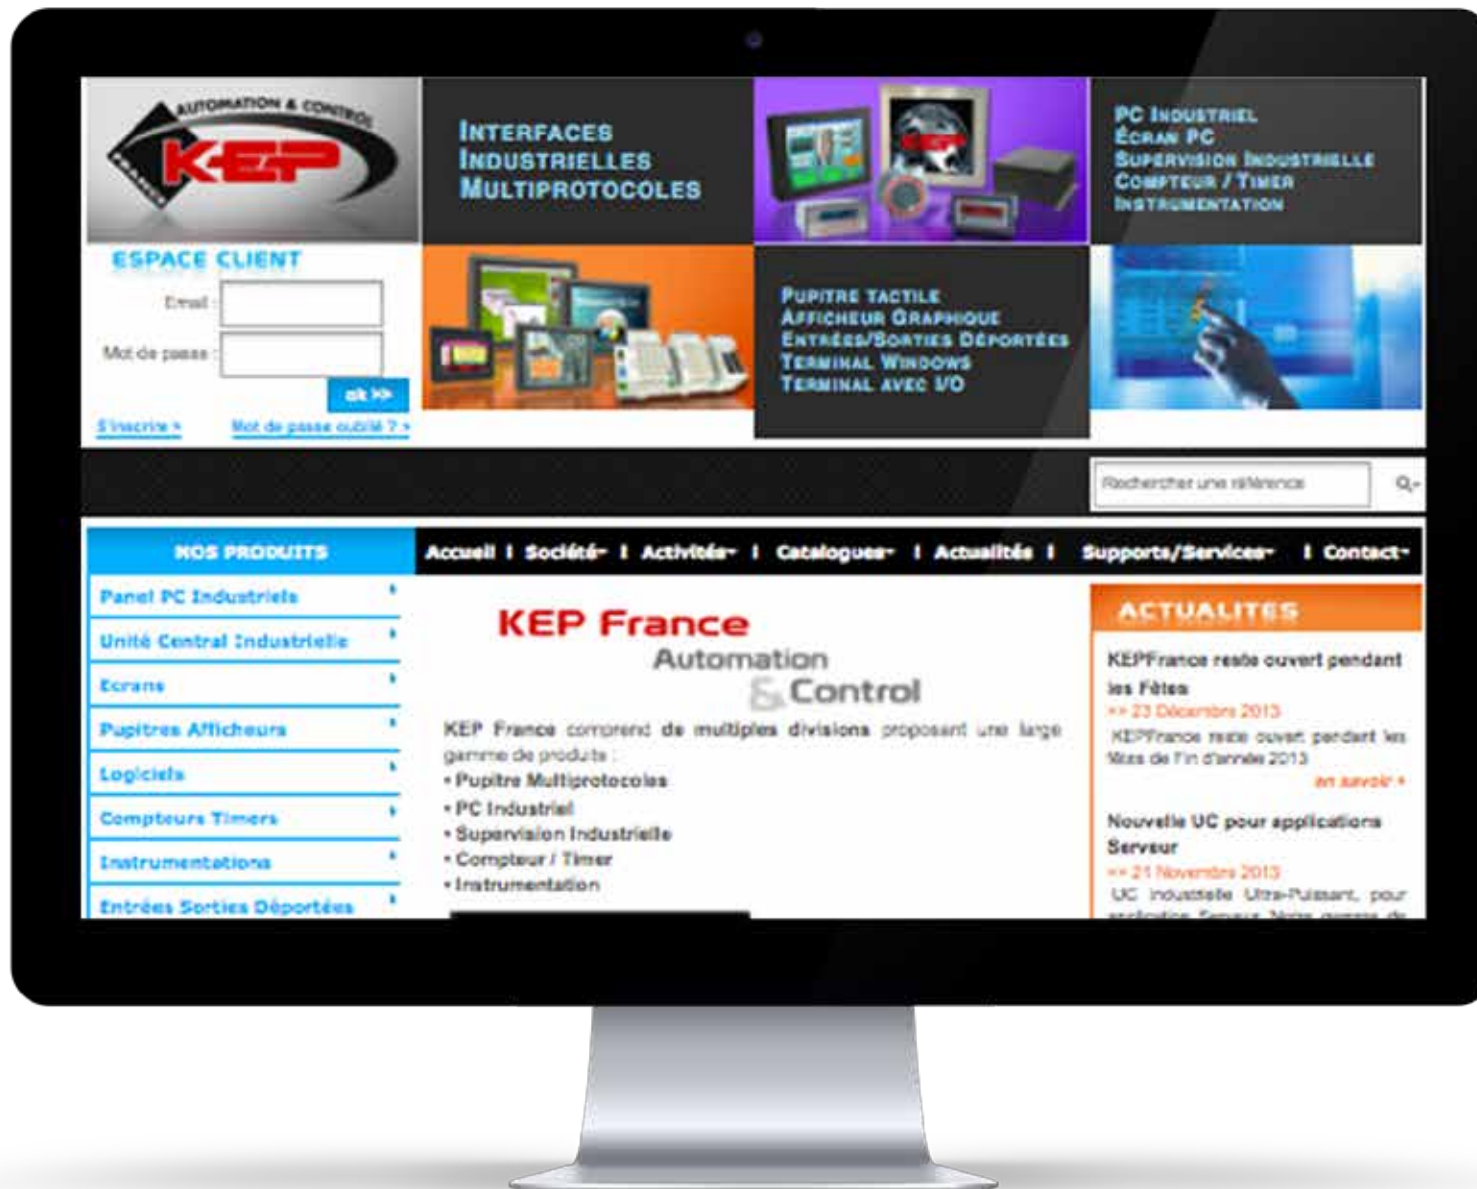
AUTOMATION & CONTROL
KEP
FRANCE

INTERFACES INDUSTRIELLES MULTIPROTOCOLES

PC INDUSTRIEL
ÉCRAN PC
SUPERVISION INDUSTRIELLE
COMPTEUR / TIMER
INSTRUMENTATION

ESPACE CLIENT
Email :
Mot de passe :
ok >>
S'inscrire >
Mot de passe oublié ? >

PUPITRE TACTILE
AFFICHEUR GRAPHIQUE
ENTRÉES/SORTIES DÉPORTÉES
TERMINAL WINDOWS
TERMINAL AVEC I/O

Rechercher une référence

NOS PRODUITS
Panel PC Industriels
Unité Central Industrielle
Ecrans
Pupitres Afficheurs
Logiciels
Compteurs Timers
Instrumentations
Entrées Sorties Déportées

Accueil | Société | Activités | Catalogues | Actualités | Supports/Services | Contact

KEP France
Automation
& Control

KEP France comprend de multiples divisions proposant une large gamme de produits :
• Pupitre Multiprotocoles
• PC Industriel
• Supervision Industrielle
• Compteur / Timer
• Instrumentation

ACTUALITES
KEPFrance reste ouvert pendant les Fêtes
>> 23 Décembre 2013
KEPFrance reste ouvert pendant les fêtes de Fin d'année 2013
en savoir +

Nouvelle UC pour applications Serveur
>> 21 Novembre 2013
UC industrielle Ultra-Puissant, pour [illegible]